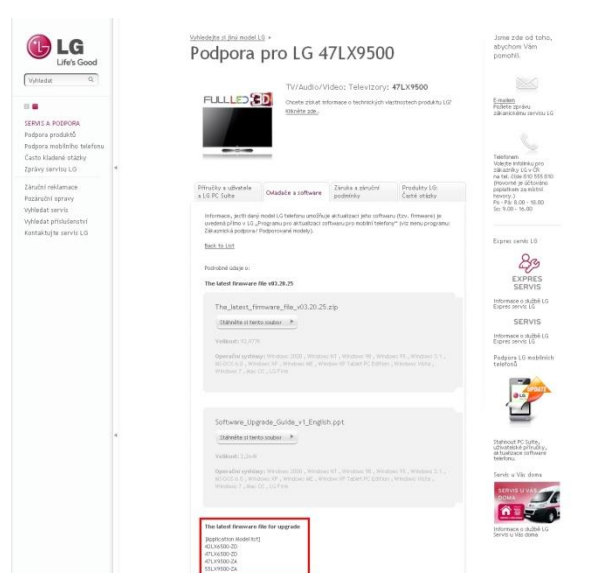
LG
Life's Good

Vyhledat

SERVIS A PODPORA
Podpora produktů
Podpora mobilního telefonu
Často kladené otázky
Zprávy servisu LG

Záruční reklamace
Pozáruční opravy
Vyhledat servis
Vyhledat příslušenství
Kontaktujte servis LG

Vyhledejte si jiný model LG »
Podpora pro LG 47LX9500

TV/Audio/Video: Televizory: 47LX9500

FULL LED 3D

Chcete získat informace o technických vlastnostech produktu LG? Klikněte zde.

| Příručky a uživatele a LG PC Suite | Ovladače a software | Záruka a záruční podmínky | Produkty LG: Časté otázky |
|---|---|---|---|

Informace, jestli daný model LG telefonu umožňuje aktualizaci jeho softwaru (tzv. firmware) je uvedená přímo v LG „Programu pro aktualizaci softwaru pro mobilní telefony" (viz menu programu: Zákaznická podpora / Podporované modely).

Back to List

Podrobné údaje o:

The latest firmware file v03.20.25

The_latest_firmware_file_v03.20.25.zip

Stáhněte si tento soubor

Velikost: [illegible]

Operační systémy: Windows 2000 , Windows NT , Windows 98 , Windows 95 , Windows 3.1 , MS-DOS 6.0 , Windows XP , Windows ME , Windows XP Tablet PC Edition , Windows Vista , Windows 7 , Mac OS , OS Free

Software_Upgrade_Guide_v1_English.ppt

Stáhněte si tento soubor

Velikost: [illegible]

Operační systémy: Windows 2000 , Windows NT , Windows 98 , Windows 95 , Windows 3.1 , MS-DOS 6.0 , Windows XP , Windows ME , Windows XP Tablet PC Edition , Windows Vista , Windows 7 , Mac OS , OS Free

The latest firmware file for upgrade

[Application Model list]
42LX6500-ZD
47LX6500-ZD
47LX9500-ZA
55LX9500-ZA

Jsme zde od toho, abychom Vám pomohli.

E-mailem
Pošlete zprávy zákaznickému servisu LG

Telefonem
Volejte infolinku pro zákazníky LG v ČR na tel. čísle 810 555 810 (hovorné je účtováno poplatkem za místní hovory.)
Po - Pá: 8.00 - 18.00
So: 9.00 - 16.00

Expres servis LG

EXPRES SERVIS

Informace o službě LG Expres servis LG

SERVIS

Informace o službě LG Expres servis LG

Podpora LG mobilních telefonů

UPDATE

Stáhnout PC Suite, uživatelské příručky, aktualizace software telefonu.

Servis u Vás doma

SERVIS U VÁS DOMA

Informace o službě LG Servis u Vás doma